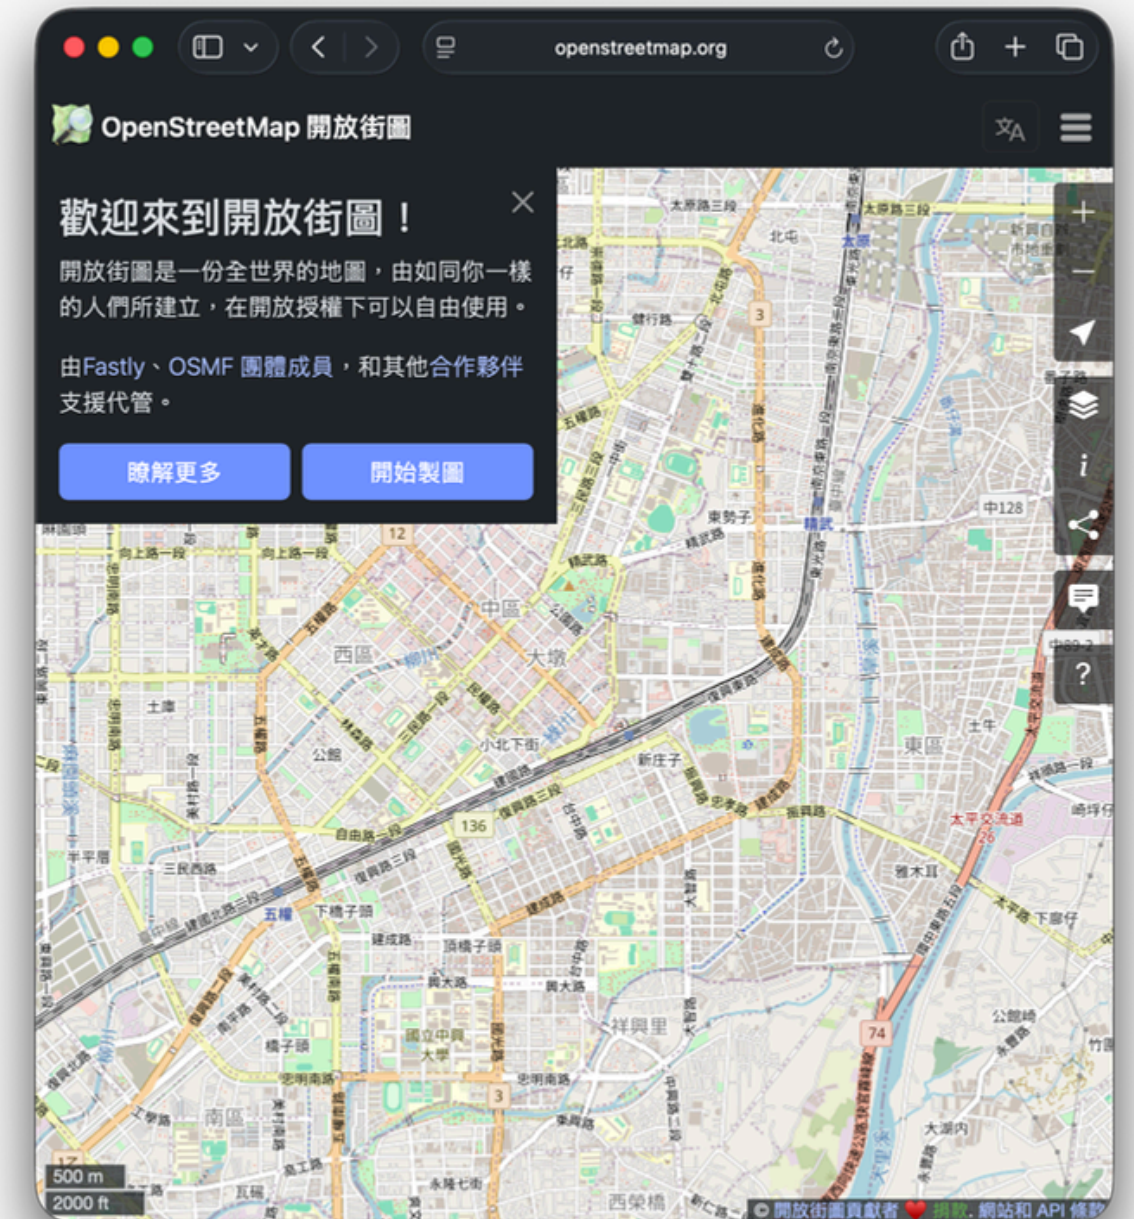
openstreetmap.org

OpenStreetMap 開放街圖

歡迎來到開放街圖！

開放街圖是一份全世界的地圖，由如同你一樣的人們所建立，在開放授權下可以自由使用。

由Fastly、OSMF 團體成員，和其他合作夥伴支援代管。

瞭解更多

開始製圖

太原路三段
北屯
中128
東勢子
精武
中區
西區
大墩
土庫
公館
小北下街
新庄子
東區
自由路一段
復興路三段
136
三民西路
五權
下橋子頭
建成路
頂橋子頭
國立中興大學
祥興里
南區
74
大湖內
雅木耳
太平交流道
下廍仔
3
12
500 m
2000 ft
© 開放街圖貢獻者 ❤️ 捐款. 網站和 API 條款